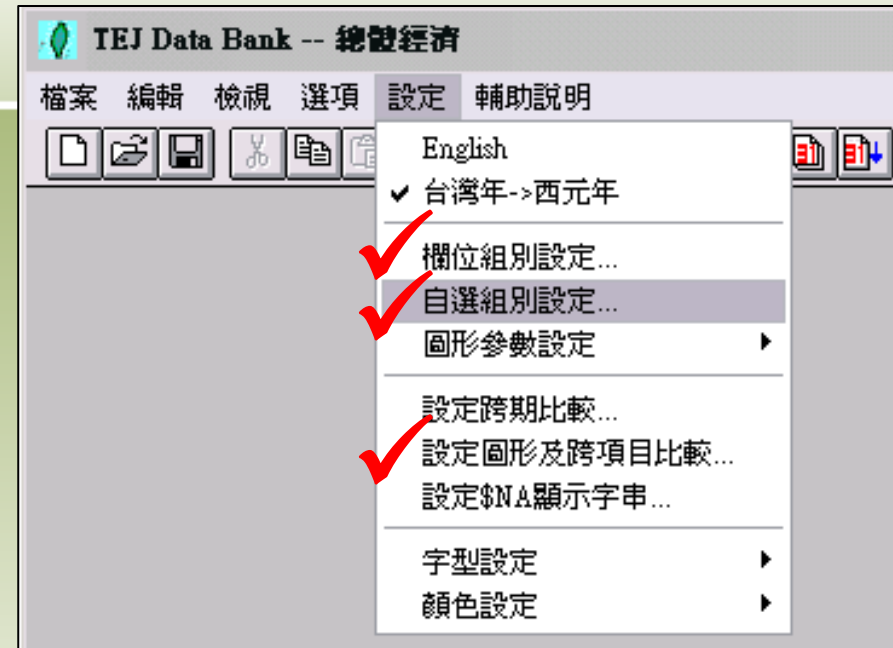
TEJ Data Bank -- 總體經濟

檔案 編輯 檢視 選項 設定 輔助說明

English
✔ 台灣年->西元年
欄位組別設定...
自選組別設定...
圖形參數設定 ▸
設定跨期比較...
設定圖形及跨項目比較...
設定$NA顯示字串...
字型設定 ▸
顏色設定 ▸